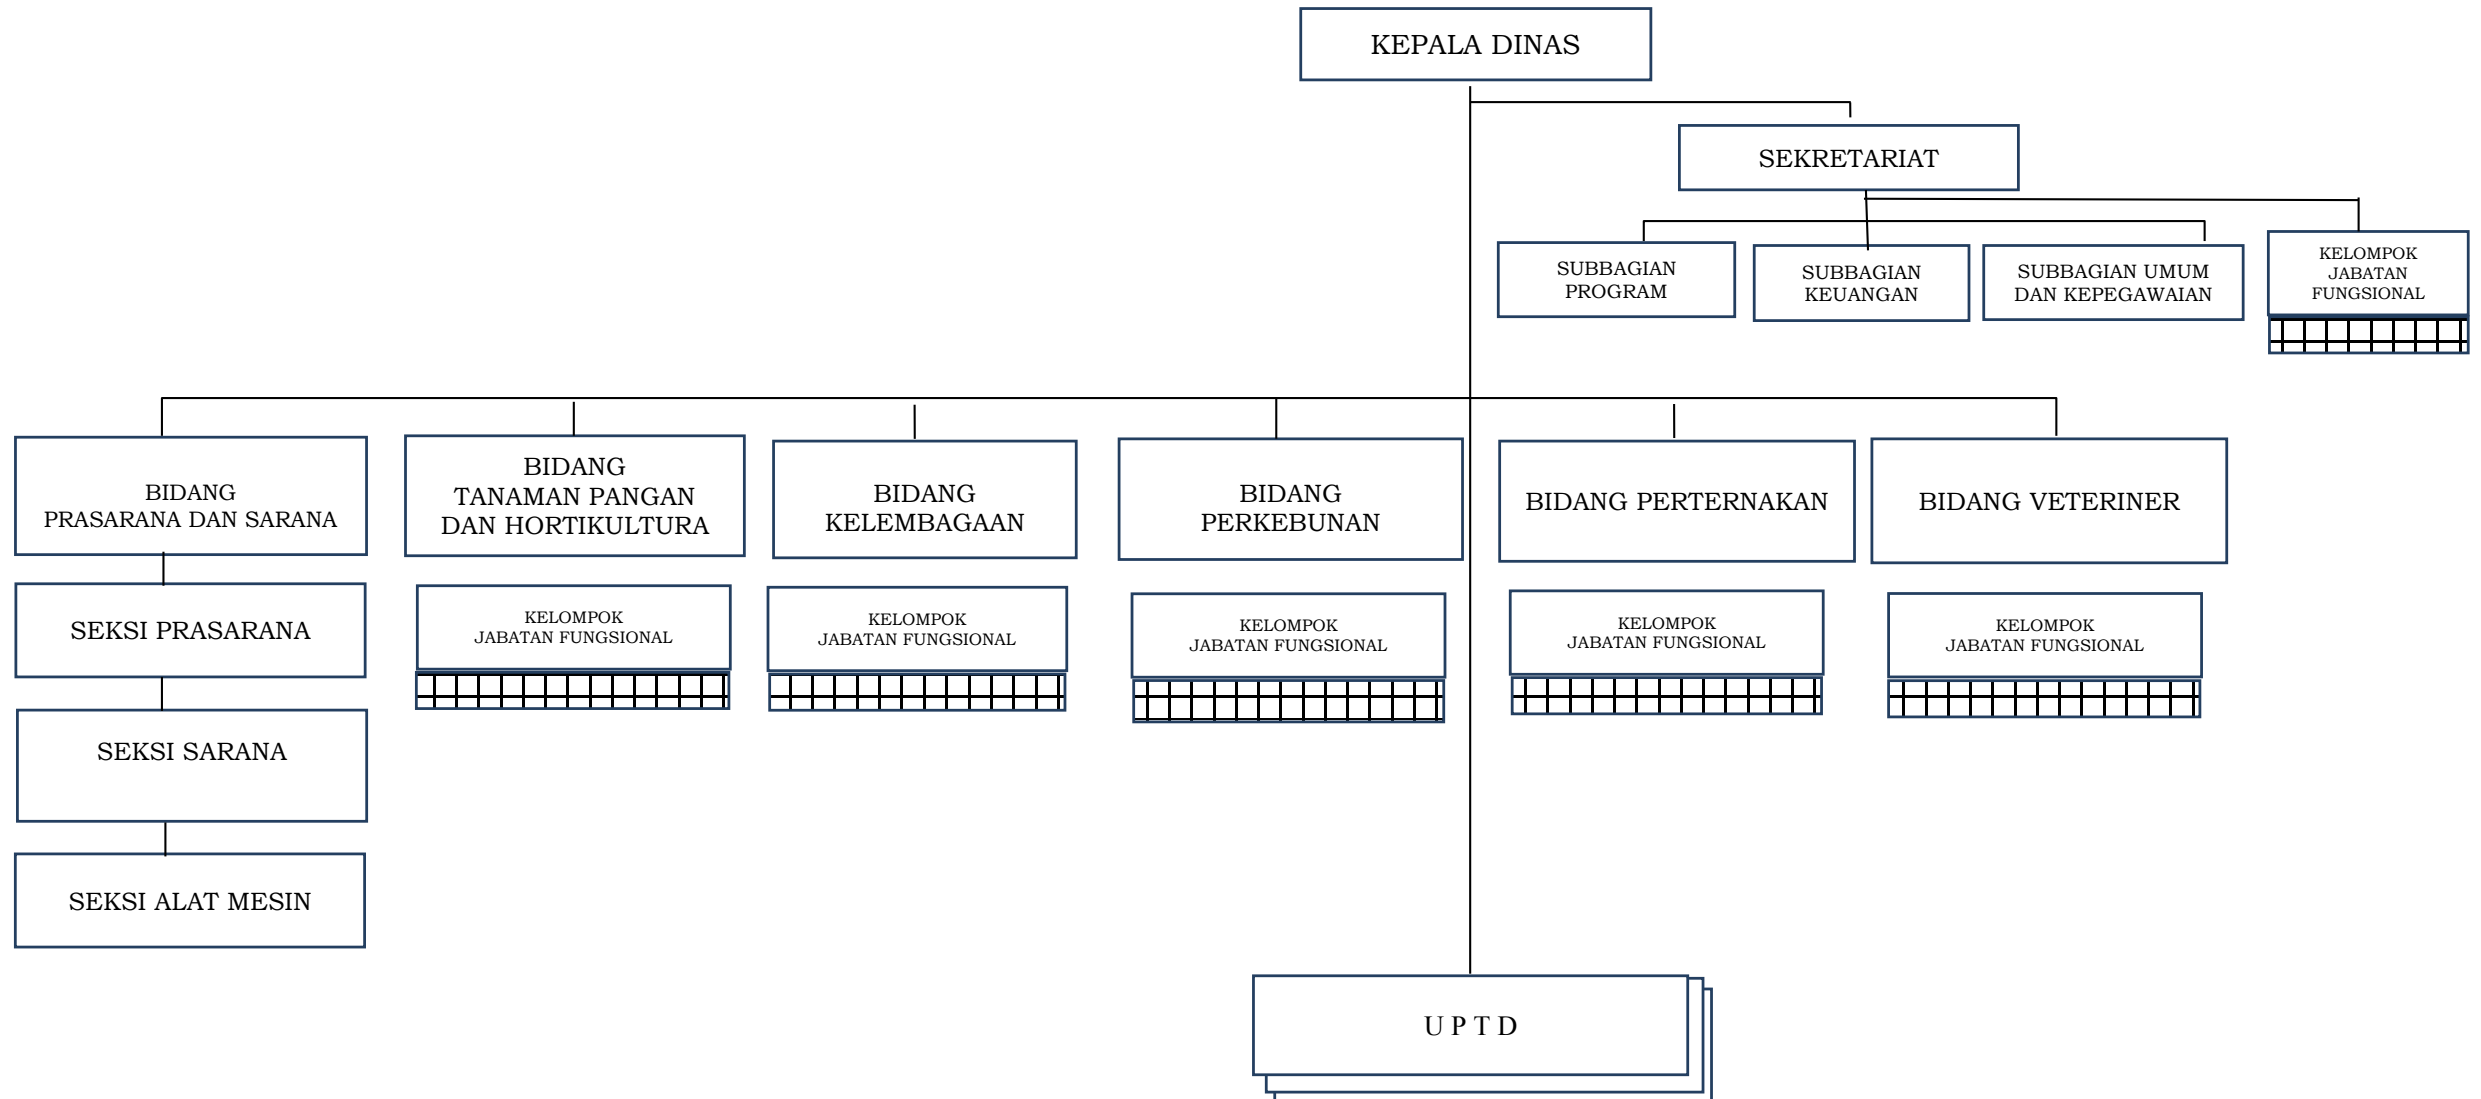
KEPALA DINAS

SEKRETARIAT

SUBBAGIAN PROGRAM

SUBBAGIAN KEUANGAN

SUBBAGIAN UMUM DAN KEPEGAWAIAN

KELOMPOK JABATAN FUNGSIONAL

BIDANG PRASARANA DAN SARANA

SEKSI PRASARANA

SEKSI SARANA

SEKSI ALAT MESIN

BIDANG TANAMAN PANGAN DAN HORTIKULTURA

KELOMPOK JABATAN FUNGSIONAL

BIDANG KELEMBAGAAN

KELOMPOK JABATAN FUNGSIONAL

BIDANG PERKEBUNAN

KELOMPOK JABATAN FUNGSIONAL

BIDANG PERTERNAKAN

KELOMPOK JABATAN FUNGSIONAL

BIDANG VETERINER

KELOMPOK JABATAN FUNGSIONAL

U P T D